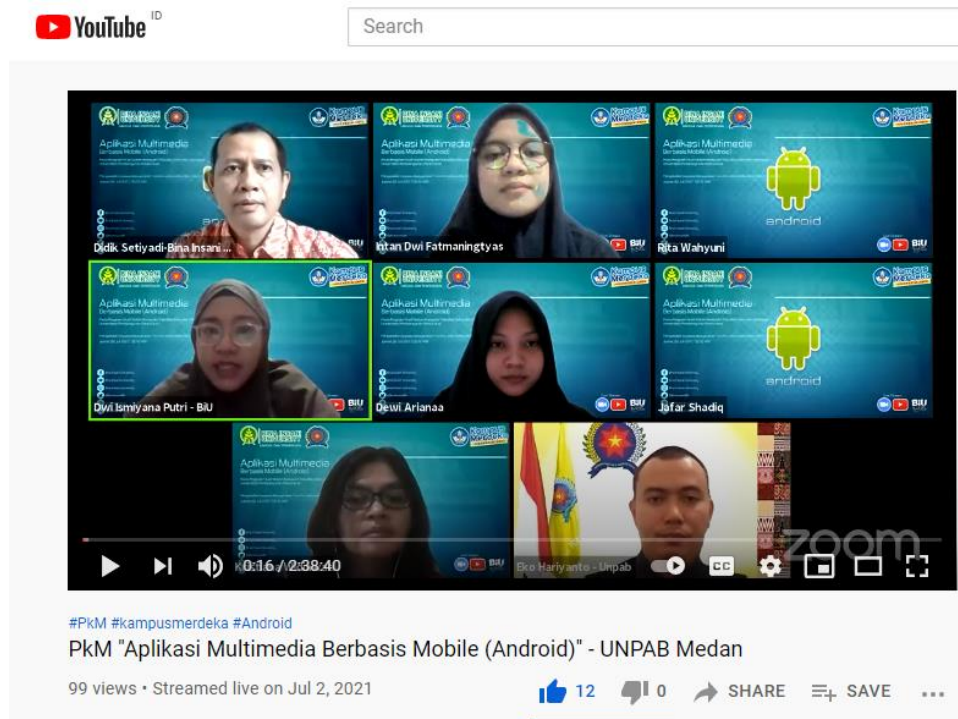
YouTube ID

Search

Aplikasi Multimedia
Berbasis Mobile (Android)

android

Didik Setiyadi-Bina Insani ...

Intan Dwi Fatmaningtyas

Rita Wahyuni

Dwi Ismiyana Putri - BiU

Dewi Arianaa

Jafar Shadiq

Eko Hariyanto - Unpab

zoom

0:16 / 2:38:40

CC

#PkM #kampusmerdeka #Android

PkM "Aplikasi Multimedia Berbasis Mobile (Android)" - UNPAB Medan

99 views • Streamed live on Jul 2, 2021

12 0 SHARE SAVE ...